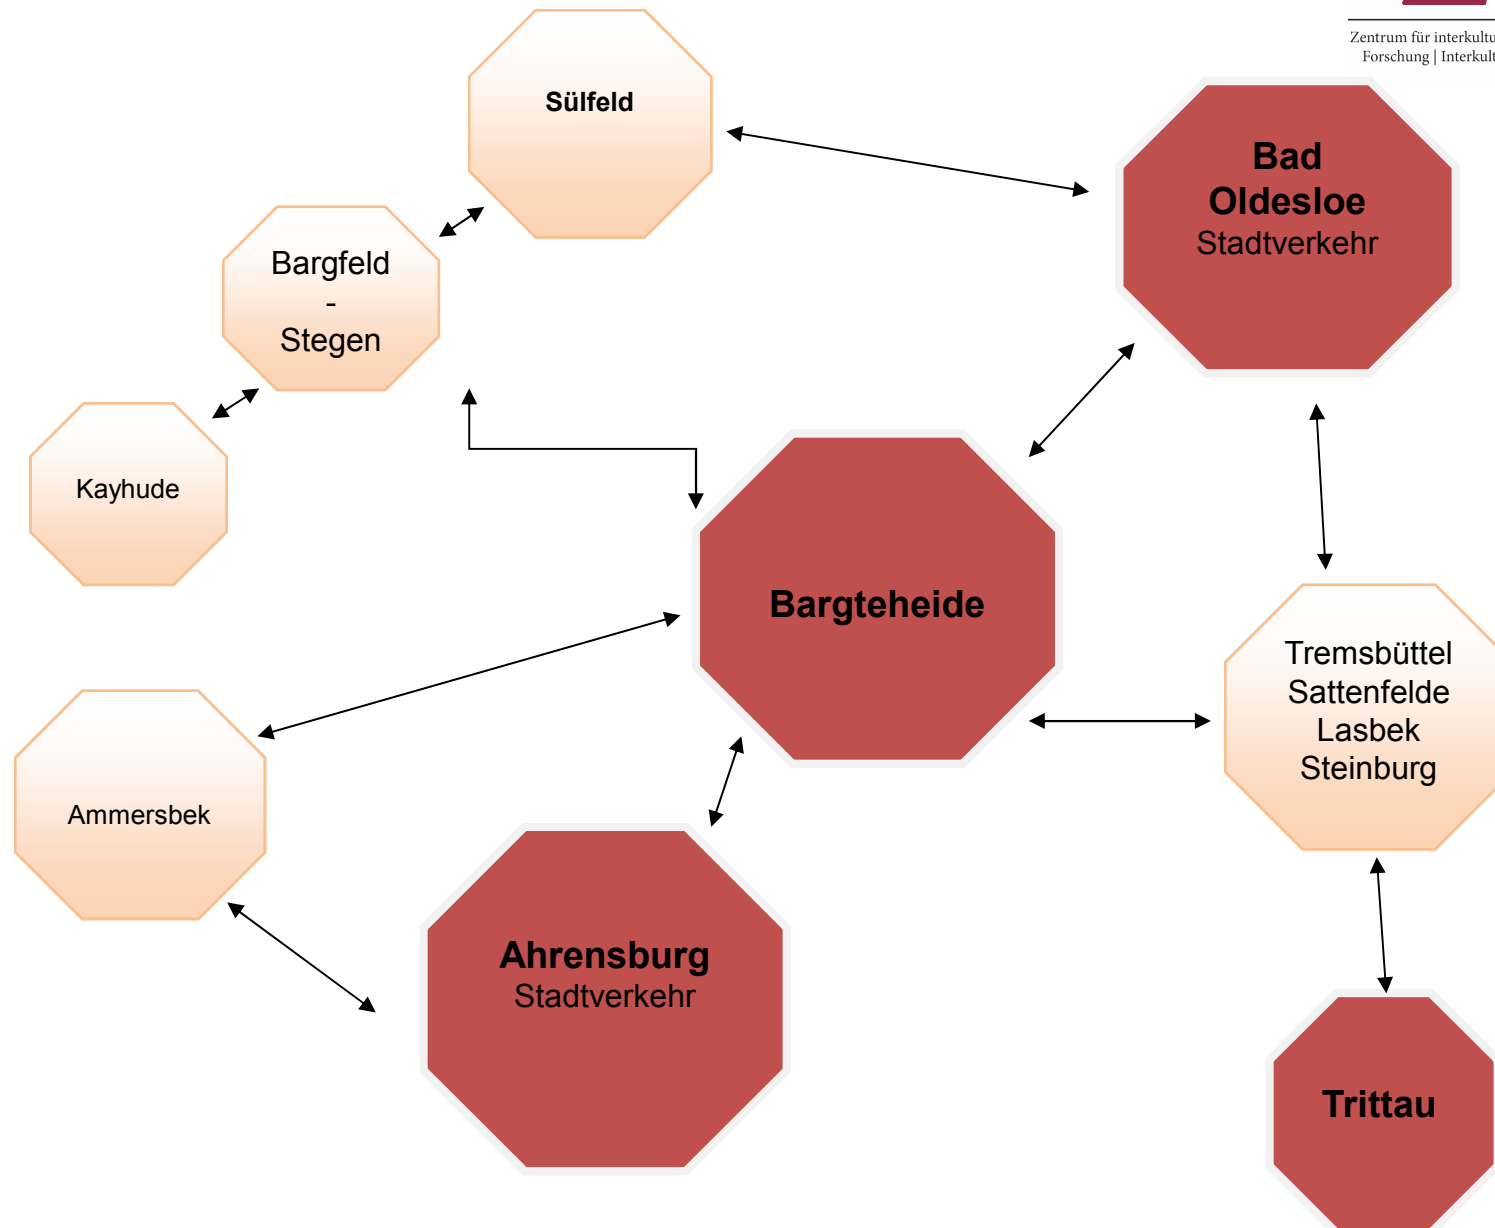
Zentrum für interkultu
Forschung | Interkult

Sülfeld

Bad Oldesloe
Stadtverkehr

Bargfeld
-
Stegen

Kayhude

Bargteheide

Tremsbüttel
Sattenfelde
Lasbek
Steinburg

Ammersbek

Ahrensburg
Stadtverkehr

Trittau